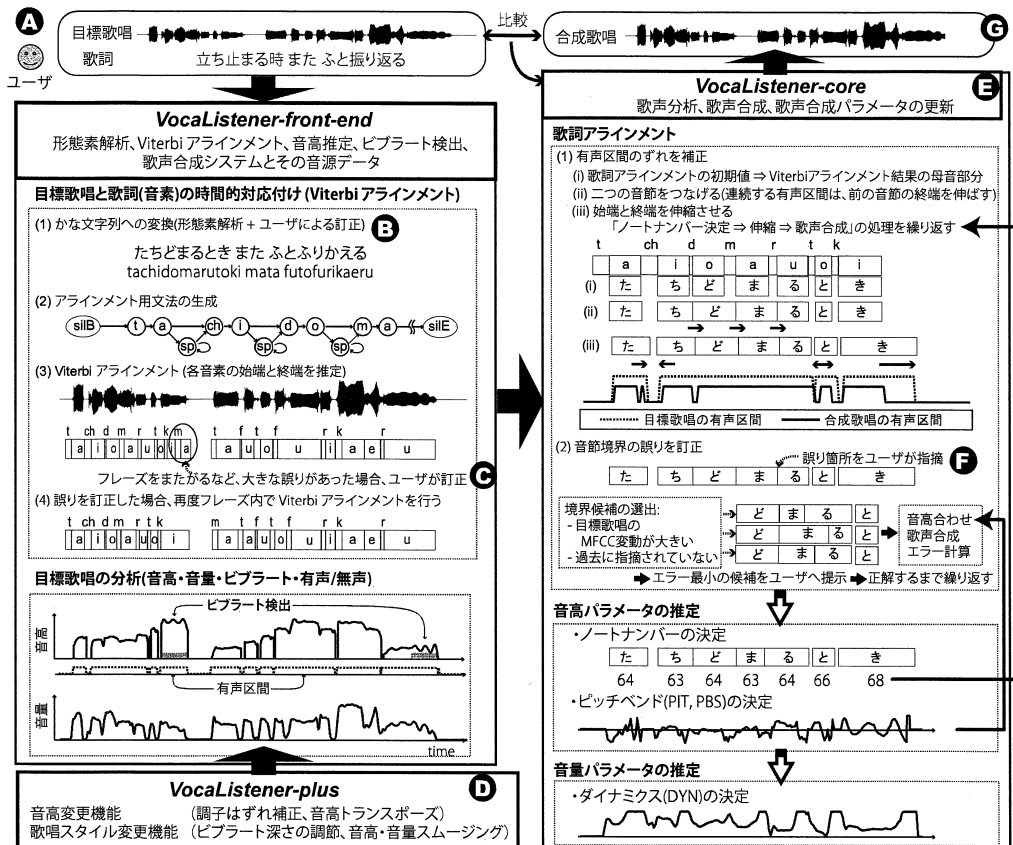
A
目標歌唱
歌詞　立ち止まる時 また ふと振り返る
ユーザ
比較
合成歌唱
G

VocaListener-front-end
形態素解析、Viterbi アラインメント、音高推定、ビブラート検出、歌声合成システムとその音源データ

目標歌唱と歌詞(音素)の時間的対応付け (Viterbi アラインメント)
(1) かな文字列への変換(形態素解析 + ユーザによる訂正)
B
たちどまるとき また ふとふりかえる
tachidomarutoki mata futofurikaeru
(2) アラインメント用文法の生成
silB t a ch i d o m a silE
sp sp sp
(3) Viterbi アラインメント (各音素の始端と終端を推定)
t ch d m r t k m　t f t f　r k　r
a i o a u o i a　a u o u i a e u
フレーズをまたがるなど、大きな誤りがあった場合、ユーザが訂正
C
(4) 誤りを訂正した場合、再度フレーズ内で Viterbi アラインメントを行う
t ch d m r t k　m t f t f　r k　r
a i o a u o i　a a u o u i a e u

目標歌唱の分析(音高・音量・ビブラート・有声/無声)
ビブラート検出
音高
有声区間
音量
time

VocaListener-plus
D
音高変更機能　(調子はずれ補正、音高トランスポーズ)
歌唱スタイル変更機能　(ビブラート深さの調節、音高・音量スムージング)

VocaListener-core
E
歌声分析、歌声合成、歌声合成パラメータの更新

歌詞アラインメント
(1) 有声区間のずれを補正
(i) 歌詞アラインメントの初期値 ⇒ Viterbiアラインメント結果の母音部分
(ii) 二つの音節をつなげる(連続する有声区間は、前の音節の終端を伸ばす)
(iii) 始端と終端を伸縮させる
「ノートナンバー決定 ⇒ 伸縮 ⇒ 歌声合成」の処理を繰り返す
t ch d m r t k
a i o a u o i
(i) た ち ど ま る と き
(ii) た ち ど ま る と き
(iii) た ち ど ま る と き
目標歌唱の有声区間　合成歌唱の有声区間
(2) 音節境界の誤りを訂正
誤り箇所をユーザが指摘
F
た ち ど ま る と き
境界候補の選出:
- 目標歌唱の MFCC変動が大きい
- 過去に指摘されていない
ど ま る と
ど ま る と
ど ま る と
音高合わせ
歌声合成
エラー計算
エラー最小の候補をユーザへ提示 正解するまで繰り返す

音高パラメータの推定
・ノートナンバーの決定
た ち ど ま る と き
64 63 64 63 64 66 68
・ピッチベンド(PIT, PBS)の決定

音量パラメータの推定
・ダイナミクス(DYN)の決定